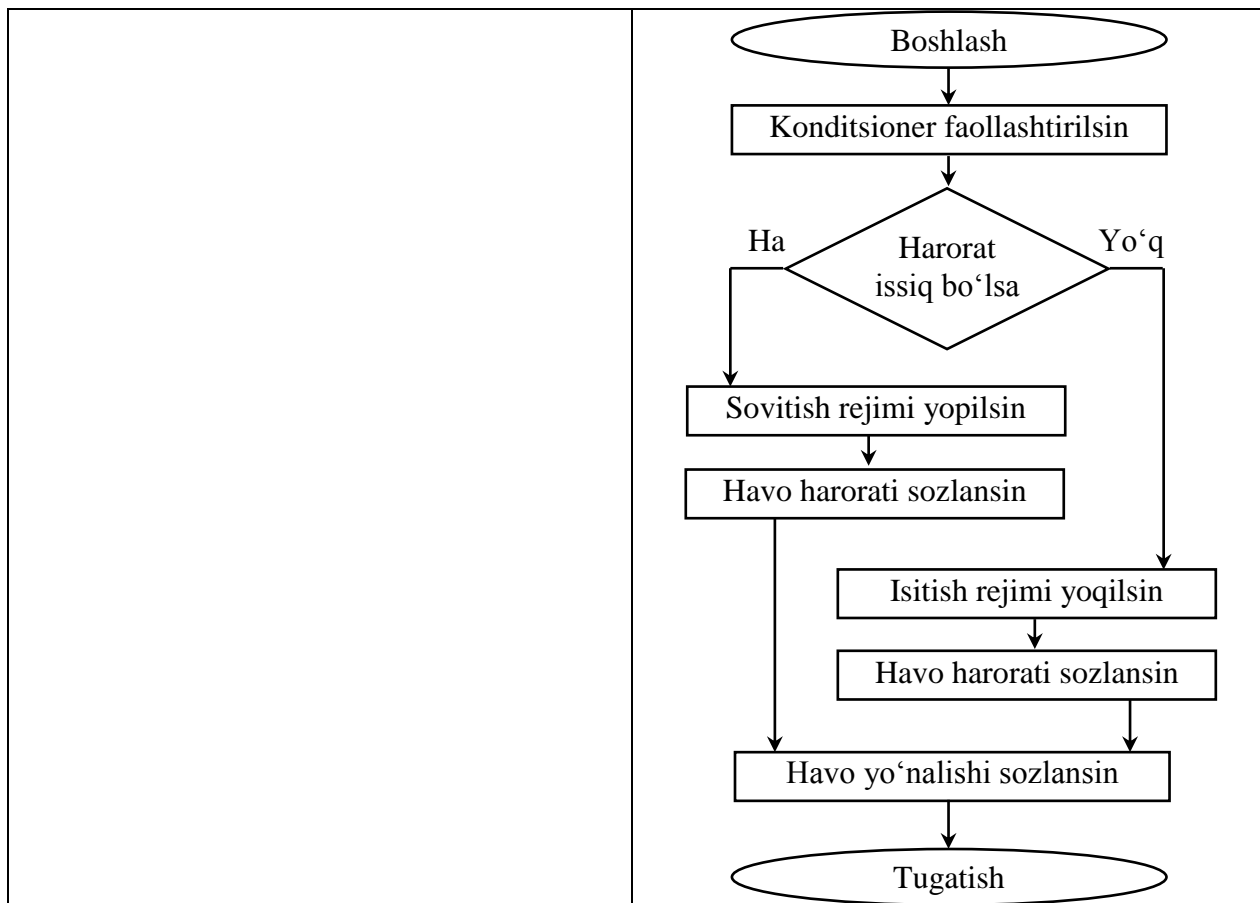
Boshlash

Konditsioner faollashtirilsin

Ha

Harorat issiq bo‘lsa

Yo‘q

Sovitish rejimi yopilsin

Havo harorati sozlansin

Isitish rejimi yoqilsin

Havo harorati sozlansin

Havo yo‘nalishi sozlansin

Tugatish